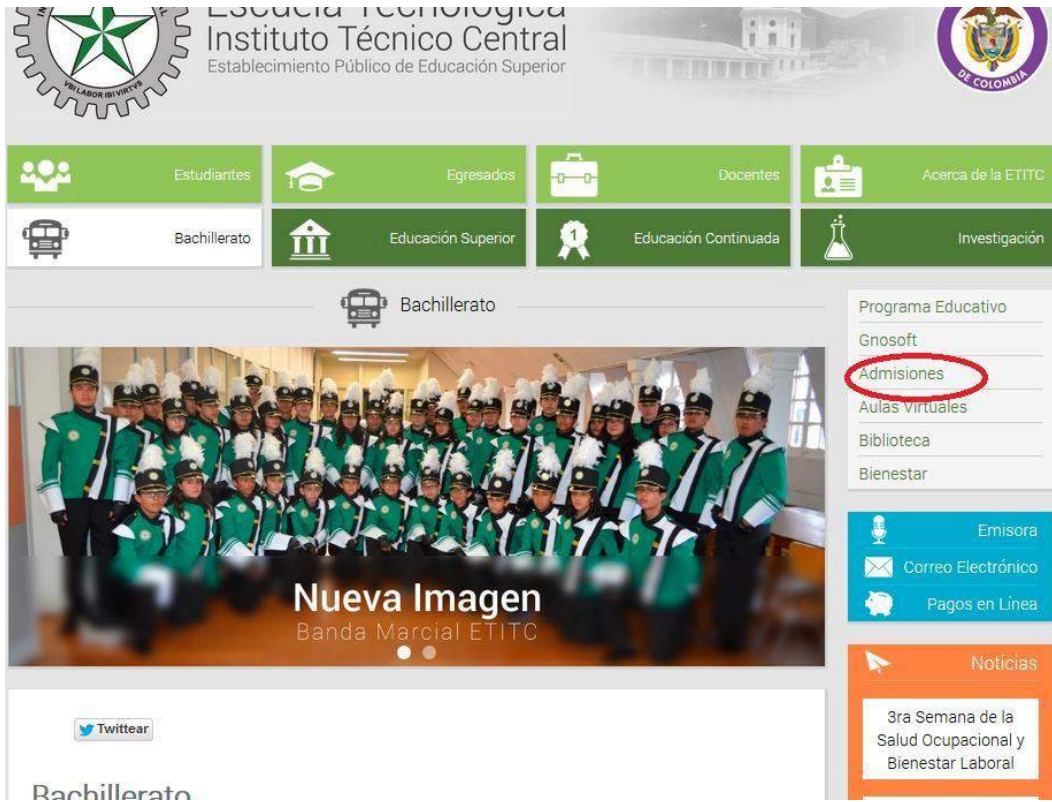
VBI LABOR IBI VIRTVS

Escuela Tecnológica
Instituto Técnico Central
Establecimiento Público de Educación Superior

DE COLOMBIA

Estudiantes
Egresados
Docentes
Acerca de la ETITC
Bachillerato
Educación Superior
Educación Continuada
Investigación

Bachillerato

Nueva Imagen
Banda Marcial ETITC

Programa Educativo
Gnosoft
Admisiones
Aulas Virtuales
Biblioteca
Bienestar

Emisora
Correo Electrónico
Pagos en Línea

Noticias
3ra Semana de la Salud Ocupacional y Bienestar Laboral

Twittear

Bachillerato